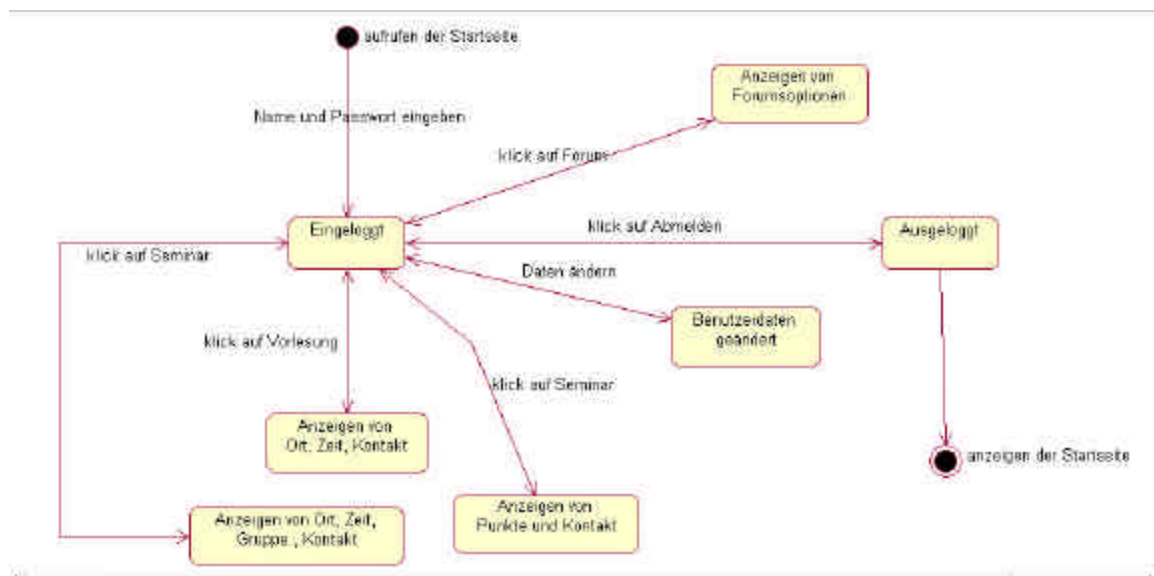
aufrufen der Startseite

Anzeigen von Forumsoptionen

Name und Passwort eingeben

klick auf Forum

Eingeloggt

klick auf Abmelden

Ausgeloggt

klick auf Seminar

Daten ändern

Benutzerdaten geändert

klick auf Vorlesung

klick auf Seminar

Anzeigen von Ort, Zeit, Kontakt

anzeigen der Startseite

Anzeigen von Punkte und Kontakt

Anzeigen von Ort, Zeit, Gruppe , Kontakt